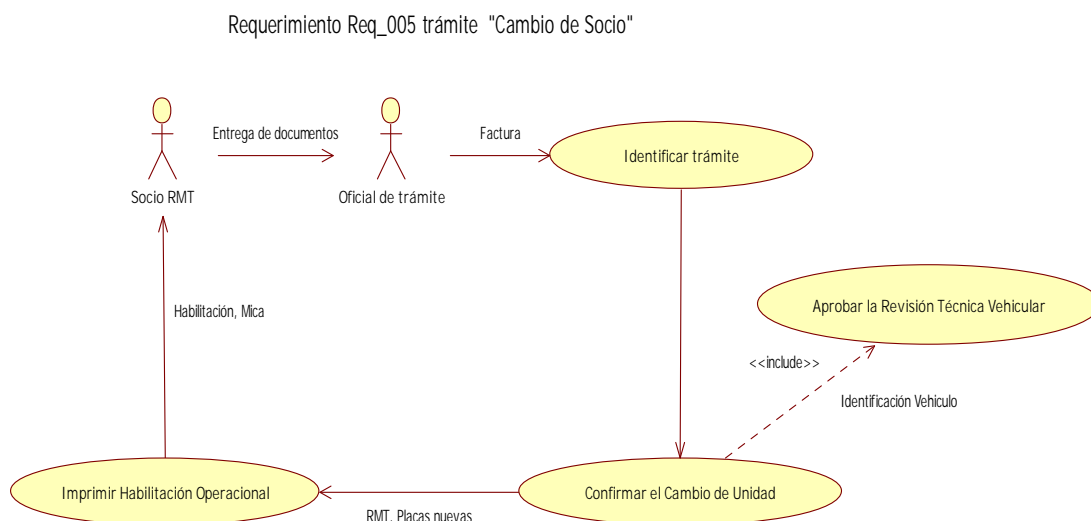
Requerimiento Req_005 trámite "Cambio de Socio"

Entrega de documentos

Factura

Identificar trámite

Socio RMT

Oficial de trámite

Aprobar la Revisión Técnica Vehicular

Habilitación, Mica

<<include>>

Identificación Vehiculo

Imprimir Habilitación Operacional

Confirmar el Cambio de Unidad

RMT, Placas nuevas